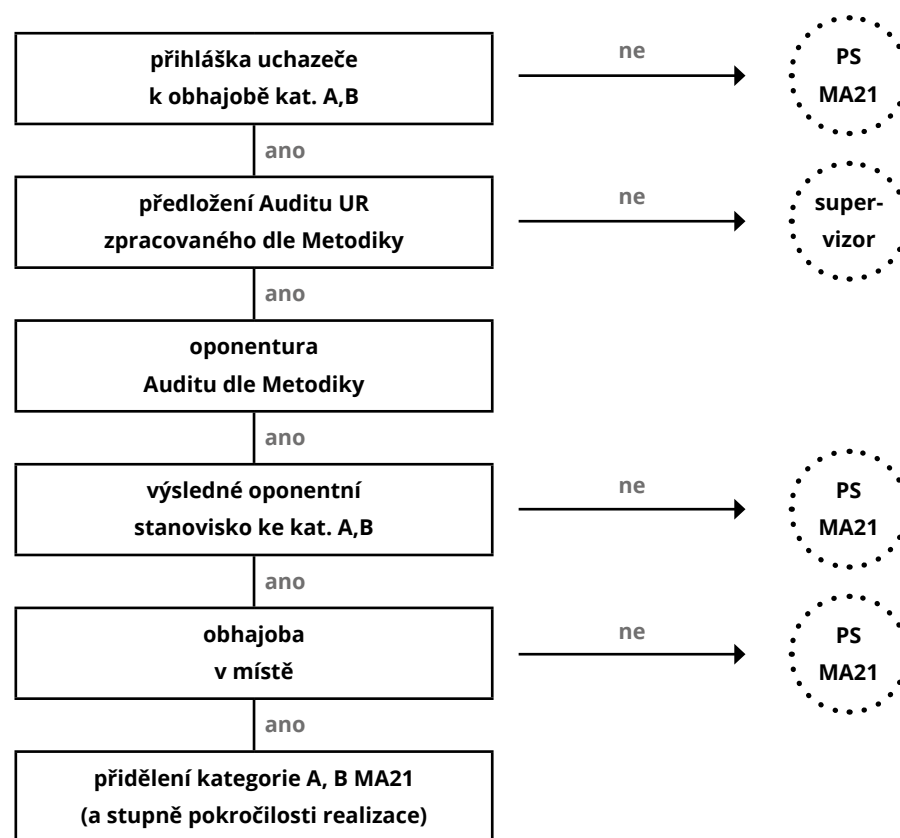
přihláška uchazeče k obhajobě kat. A,B

ne

PS MA21

ano

předložení Auditu UR zpracovaného dle Metodiky

ne

super-vizor

ano

oponentura Auditu dle Metodiky

ano

výsledné oponentní stanovisko ke kat. A,B

ne

PS MA21

ano

obhajoba v místě

ne

PS MA21

ano

přidělení kategorie A, B MA21 (a stupně pokročilosti realizace)